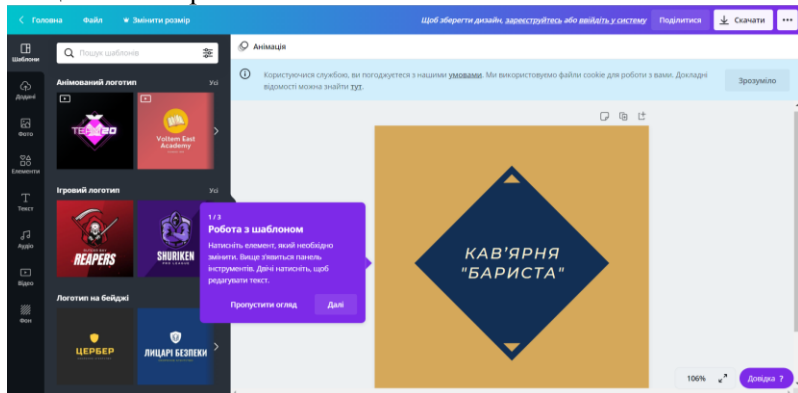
Головна Файл Змінити розмір

Щоб зберегти дизайн, зареєструйтесь або ввійдіть у систему Поділитися Скачати

Шаблони

Пошук шаблонів

Анімація

Анімований логотип Усі

TEX20

Voltam East Academy

Додані

Фото

Користуючися службою, ви погоджуєтеся з нашими умовами. Ми використовуємо файли cookie для роботи з вами. Докладні відомості можна знайти тут. Зрозуміло

Елементи

Ігровий логотип Усі

Текст

REAPERS

SHURIKEN

Аудіо

1 / 3
Робота з шаблоном
Натисніть елемент, який необхідно змінити. Вище з'явиться панель інструментів. Двічі натисніть, щоб редагувати текст.

Пропустити огляд Далі

Відео

Логотип на бейджі Усі

Фон

ЦЕРБЕР

ЛИЦАРІ БЕЗПЕКИ

КАВ'ЯРНЯ "БАРИСТА"

106%

Довідка ?